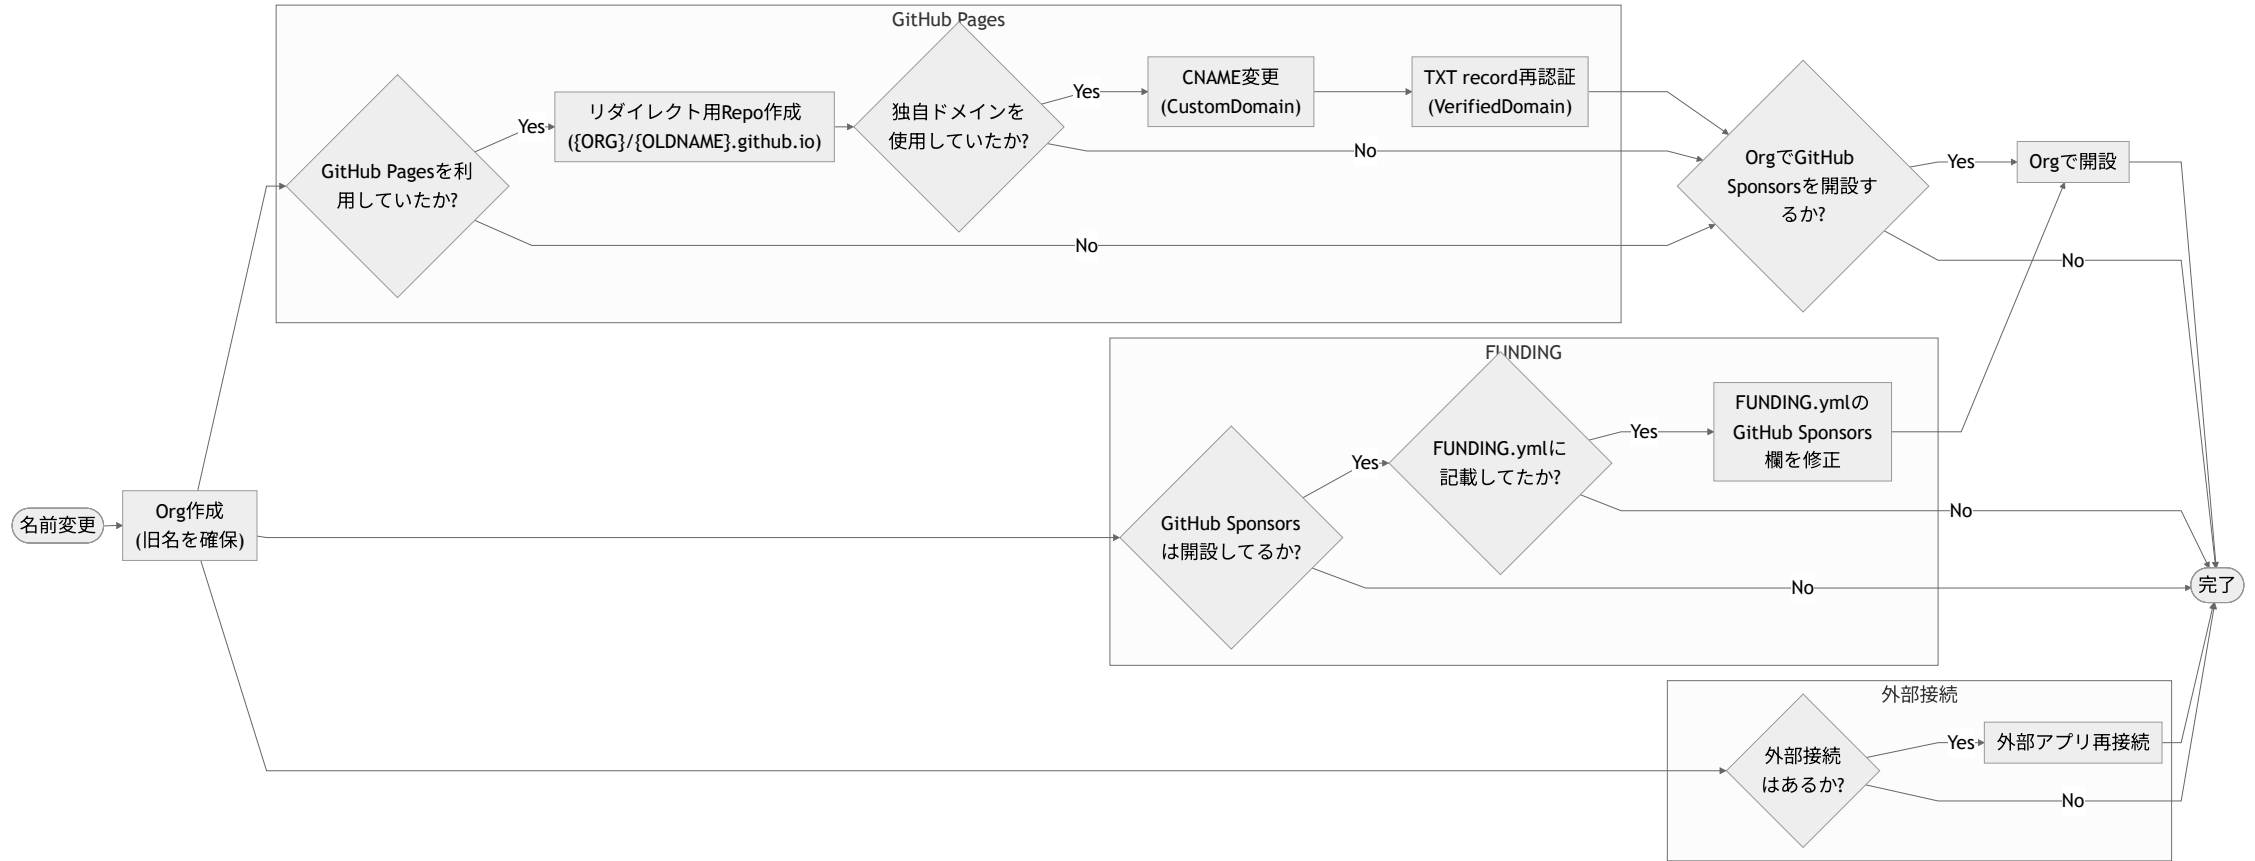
GitHub Pages

GitHub Pagesを利用していたか?

Yes

リダイレクト用Repo作成 ({ORG}/{OLDNAME}.github.io)

独自ドメインを使用していたか?

Yes

CNAME変更 (CustomDomain)

TXT record再認証 (VerifiedDomain)

No

No

OrgでGitHub Sponsorsを開設するか?

Yes

Orgで開設

No

FUNDING

GitHub Sponsorsは開設してるか?

Yes

FUNDING.ymlに記載してたか?

Yes

FUNDING.ymlのGitHub Sponsors欄を修正

No

No

名前変更

Org作成 (旧名を確保)

完了

外部接続

外部接続はあるか?

Yes

外部アプリ再接続

No